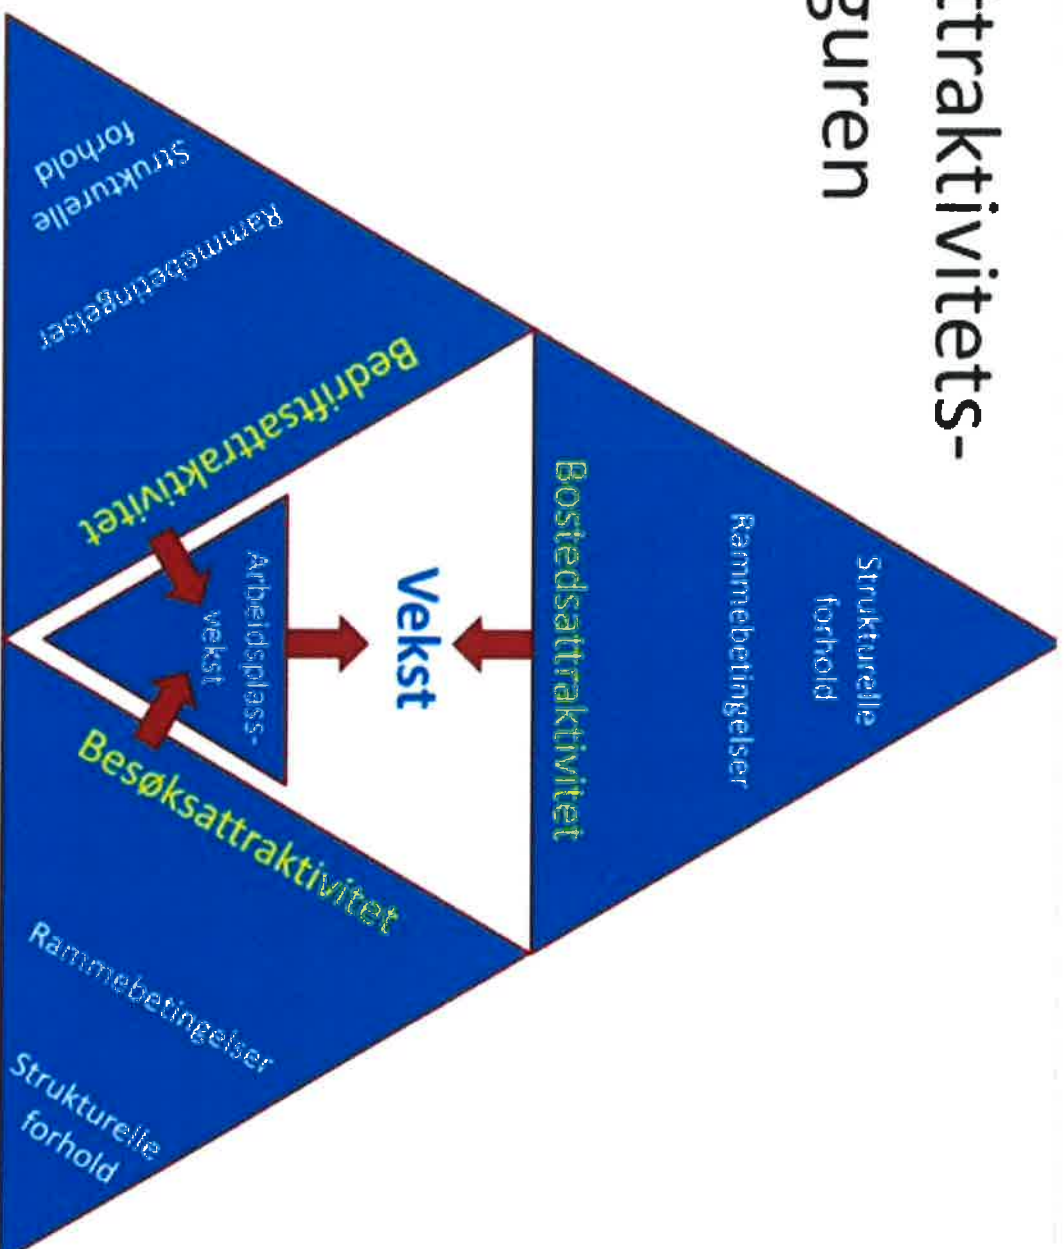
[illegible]ttraktivitets-
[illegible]guren

Strukturelle forhold

Rammebetingelser

Bostedsattraktivitet

Vekst

Arbeidsplass-vekst

Bedriftsattraktivitet

Rammebetingelser

Strukturelle forhold

Besøksattraktivitet

Rammebetingelser

Strukturelle forhold